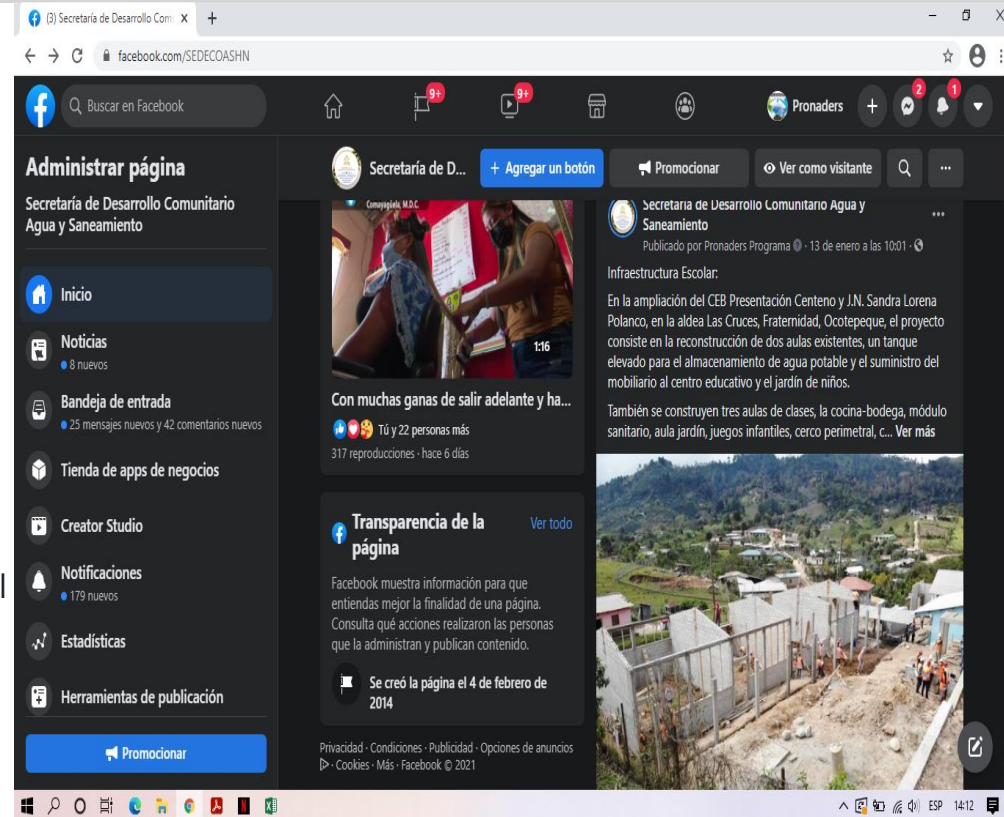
(3) Secretaría de Desarrollo Com X +

facebook.com/SEDECOASHN

Buscar en Facebook

9+

9+

Pronaders

2

1

Administrar página

Secretaría de Desarrollo Comunitario Agua y Saneamiento

Inicio

Noticias
8 nuevos

Bandeja de entrada
25 mensajes nuevos y 42 comentarios nuevos

Tienda de apps de negocios

Creator Studio

Notificaciones
179 nuevos

Estadísticas

Herramientas de publicación

Promocionar

Secretaría de D...

+ Agregar un botón

Promocionar

Ver como visitante

...

Comayagüela, M.D.C.

1:16

Con muchas ganas de salir adelante y ha...

Tú y 22 personas más

317 reproducciones · hace 6 días

Transparencia de la página

Ver todo

Facebook muestra información para que entiendas mejor la finalidad de una página. Consulta qué acciones realizaron las personas que la administran y publican contenido.

Se creó la página el 4 de febrero de 2014

Privacidad · Condiciones · Publicidad · Opciones de anuncios · Cookies · Más · Facebook © 2021

Secretaría de Desarrollo Comunitario Agua y Saneamiento

Publicado por Pronaders Programa · 13 de enero a las 10:01 ·

Infraestructura Escolar:

En la ampliación del CEB Presentación Centeno y J.N. Sandra Lorena Polanco, en la aldea Las Cruces, Fraternidad, Ocotepeque, el proyecto consiste en la reconstrucción de dos aulas existentes, un tanque elevado para el almacenamiento de agua potable y el suministro del mobiliario al centro educativo y el jardín de niños.

También se construyen tres aulas de clases, la cocina-bodega, módulo sanitario, aula jardín, juegos infantiles, cerco perimetral, c... Ver más

ESP 14:12